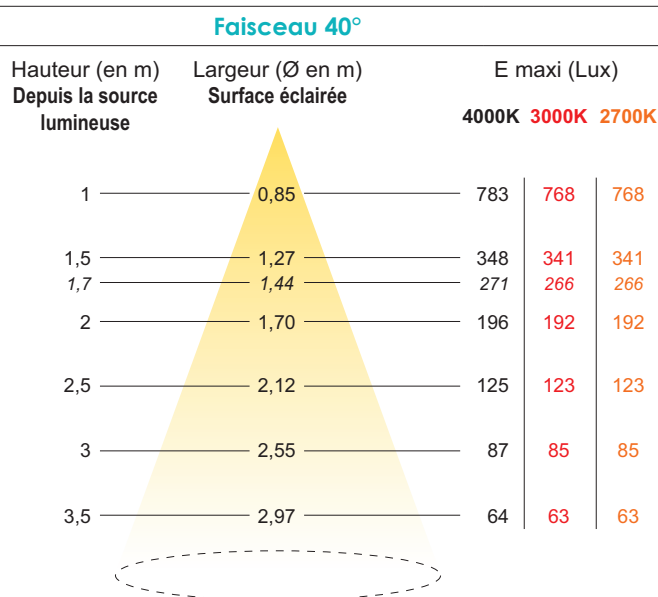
Faisceau 40°

Hauteur (en m)
Depuis la source lumineuse

Largeur (Ø en m)
Surface éclairée

E maxi (Lux)

| Hauteur (en m) | Largeur (Ø en m) | 4000K | 3000K | 2700K |
|---|---|---|---|---|
| 1 | 0,85 | 783 | 768 | 768 |
| 1,5 | 1,27 | 348 | 341 | 341 |
| *1,7* | *1,44* | *271* | *266* | *266* |
| 2 | 1,70 | 196 | 192 | 192 |
| 2,5 | 2,12 | 125 | 123 | 123 |
| 3 | 2,55 | 87 | 85 | 85 |
| 3,5 | 2,97 | 64 | 63 | 63 |